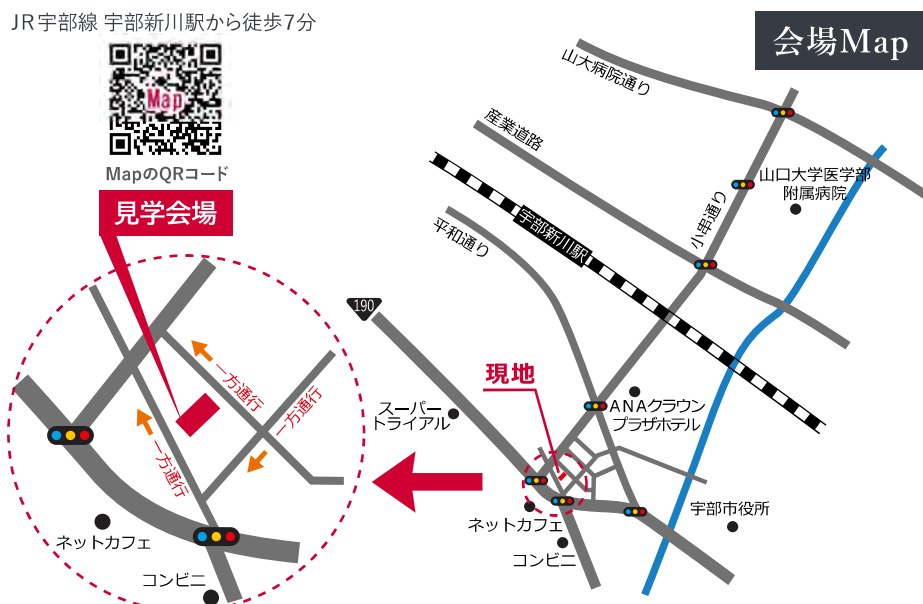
JR宇部線 宇部新川駅から徒歩7分

Map

MapのQRコード

見学会場

会場Map

山大病院通り

産業道路

山口大学医学部附属病院

小串通り

宇部新川駅

平和通り

190

一方通行

一方通行

一方通行

現地

スーパートライアル

ANAクラウンプラザホテル

ネットカフェ

コンビニ

ネットカフェ

コンビニ

宇部市役所